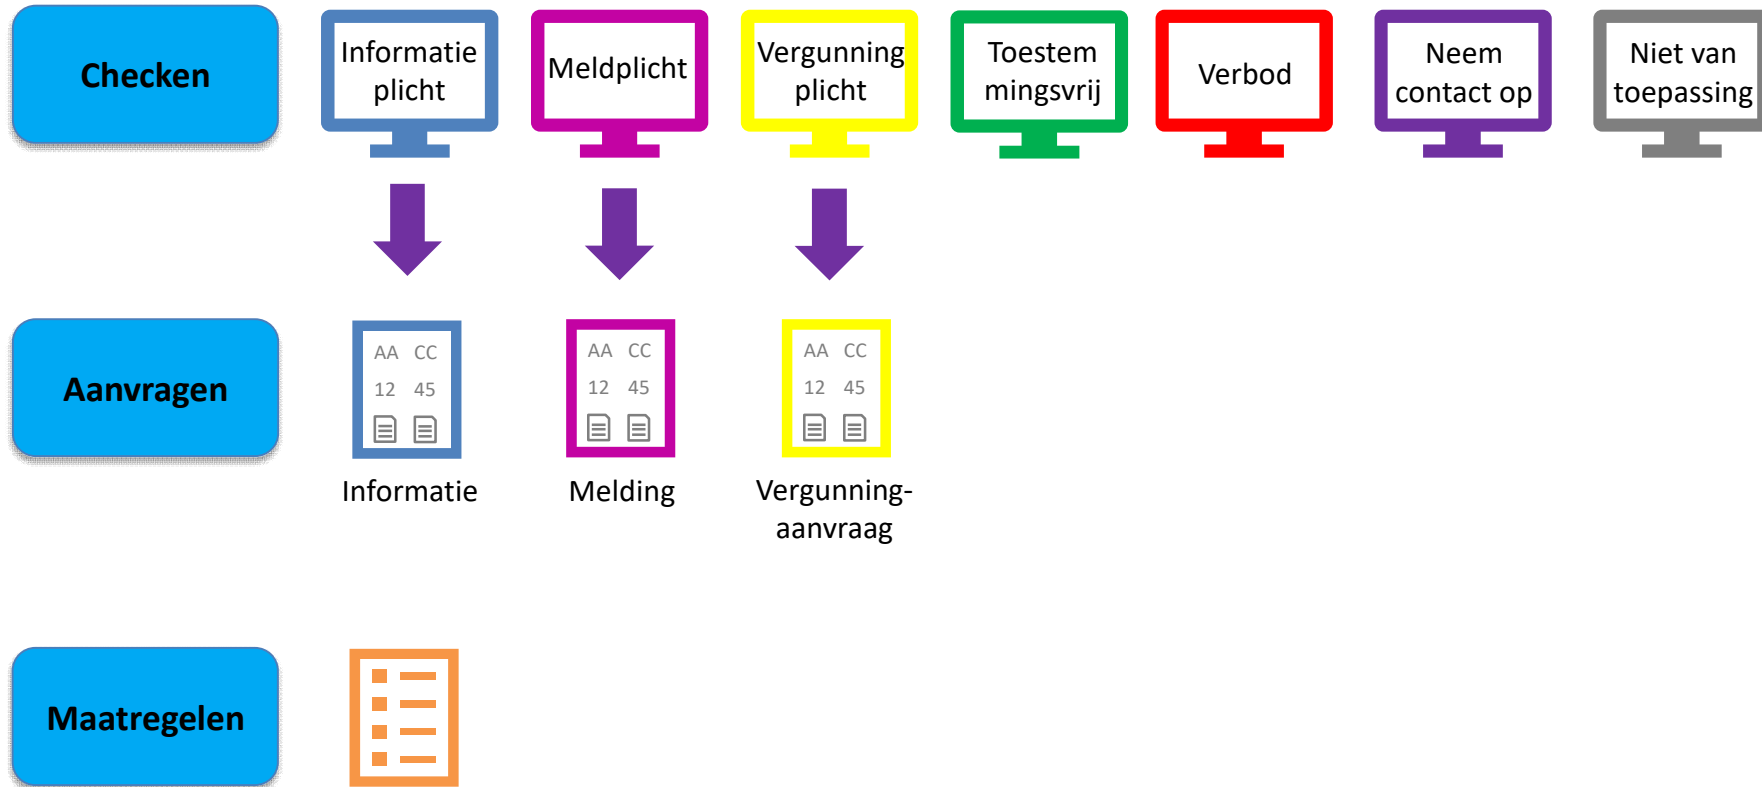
Checken

Informatie plicht

Meldplicht

Vergunning plicht

Toestem mingsvrij

Verbod

Neem contact op

Niet van toepassing

Aanvragen

AA CC
12 45

Informatie

AA CC
12 45

Melding

AA CC
12 45

Vergunning-aanvraag

Maatregelen